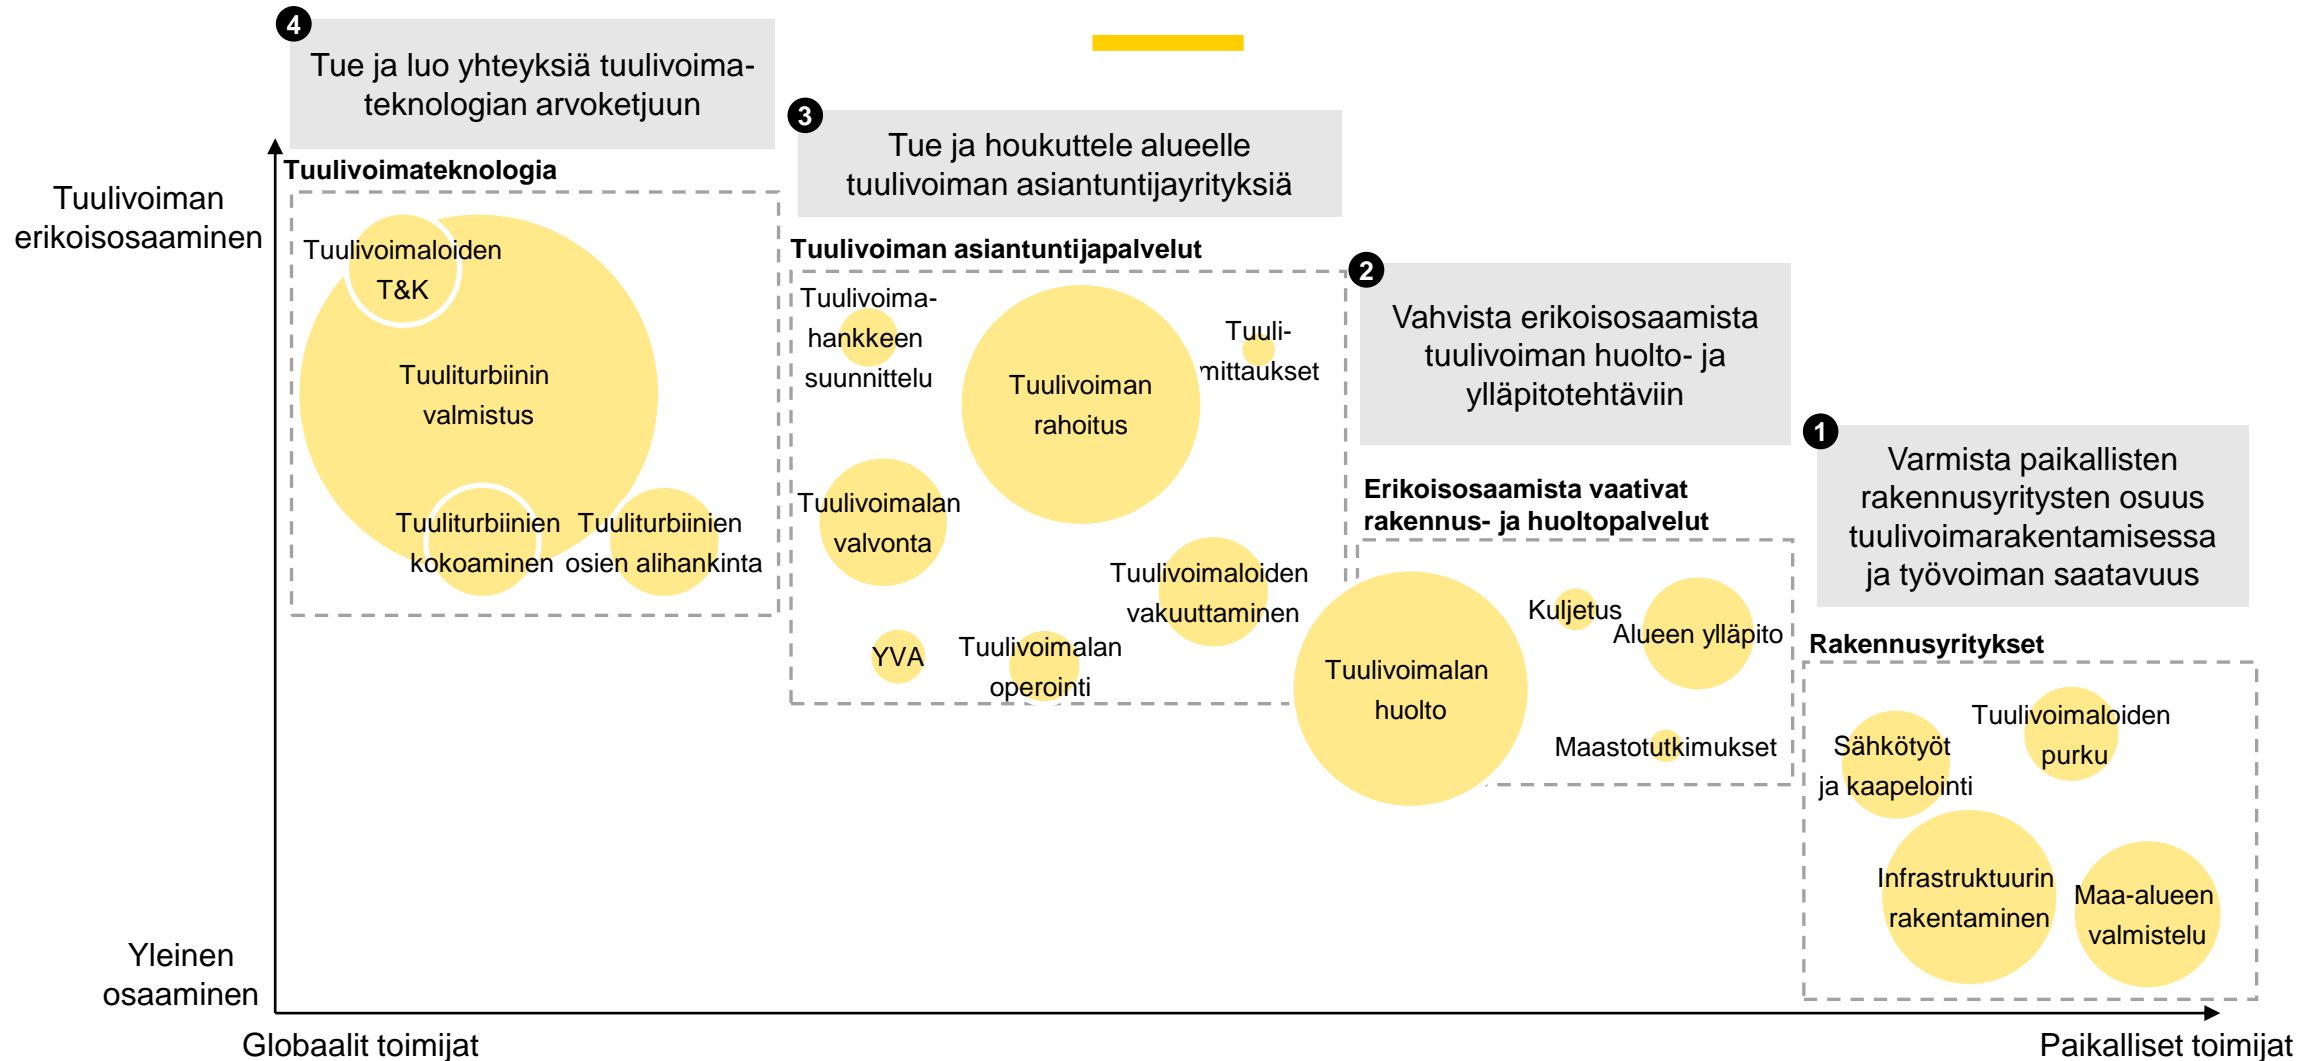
4 Tue ja luo yhteyksiä tuulivoimateknologian arvoketjuun

3 Tue ja houkuttele alueelle tuulivoiman asiantuntijayrityksiä

2 Vahvista erikoisosaamista tuulivoiman huolto- ja ylläpitotehtäviin

1 Varmista paikallisten rakennusyritysten osuus tuulivoimarakentamisessa ja työvoiman saatavuus

Tuulivoiman erikoisosaaminen

Yleinen osaaminen

Globaalit toimijat

Paikalliset toimijat

Tuulivoimateknologia

Tuulivoimaloiden T&K

Tuuliturbiinin valmistus

Tuuliturbiinien kokoaminen

Tuuliturbiinien osien alihankinta

Tuulivoiman asiantuntijapalvelut

Tuulivoimahankkeen suunnittelu

Tuulivoiman rahoitus

Tuulimittaukset

Tuulivoimalan valvonta

Tuulivoimaloiden vakuuttaminen

YVA

Tuulivoimalan operointi

Erikoisosaamista vaativat rakennus- ja huoltopalvelut

Tuulivoimalan huolto

Kuljetus

Alueen ylläpito

Maastotutkimukset

Rakennusyritykset

Sähkötyöt ja kaapelointi

Tuulivoimaloiden purku

Infrastruktuurin rakentaminen

Maa-alueen valmistelu